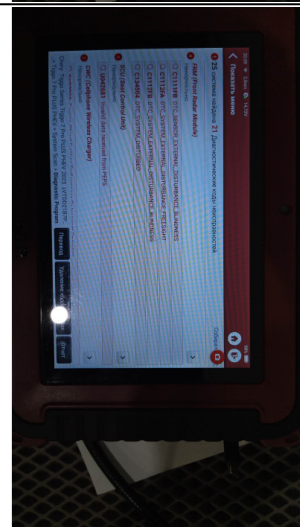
Показать меню

25 системы найдено 27 Диагностические коды неисправности

RAM (Radar Ammo Module)

C1119B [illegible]

C1127B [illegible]

C1128B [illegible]

C1A804 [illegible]

BCU (Body Control Unit)

U0052 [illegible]

WC (Cellphone Wireless Charger)

Перевод

Удаление кодов

Отчет